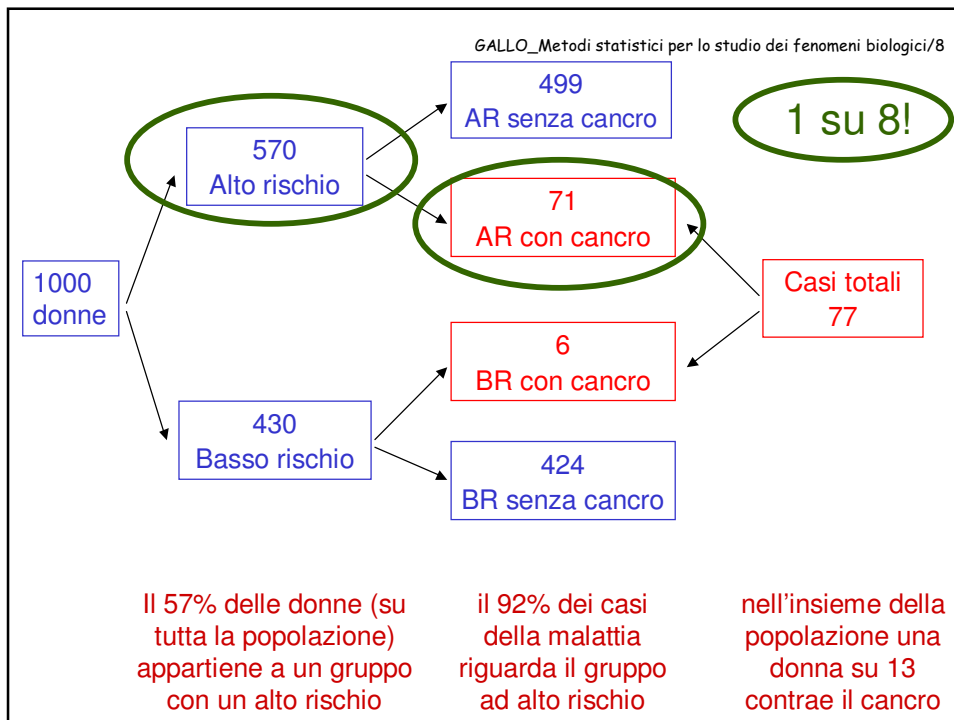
GALLO_Metodi statistici per lo studio dei fenomeni biologici/8

499
AR senza cancro

1 su 8!

570
Alto rischio

71
AR con cancro

1000
donne

Casi totali
77

6
BR con cancro

430
Basso rischio

424
BR senza cancro

Il 57% delle donne (su tutta la popolazione) appartiene a un gruppo con un alto rischio

il 92% dei casi della malattia riguarda il gruppo ad alto rischio

nell'insieme della popolazione una donna su 13 contrae il cancro